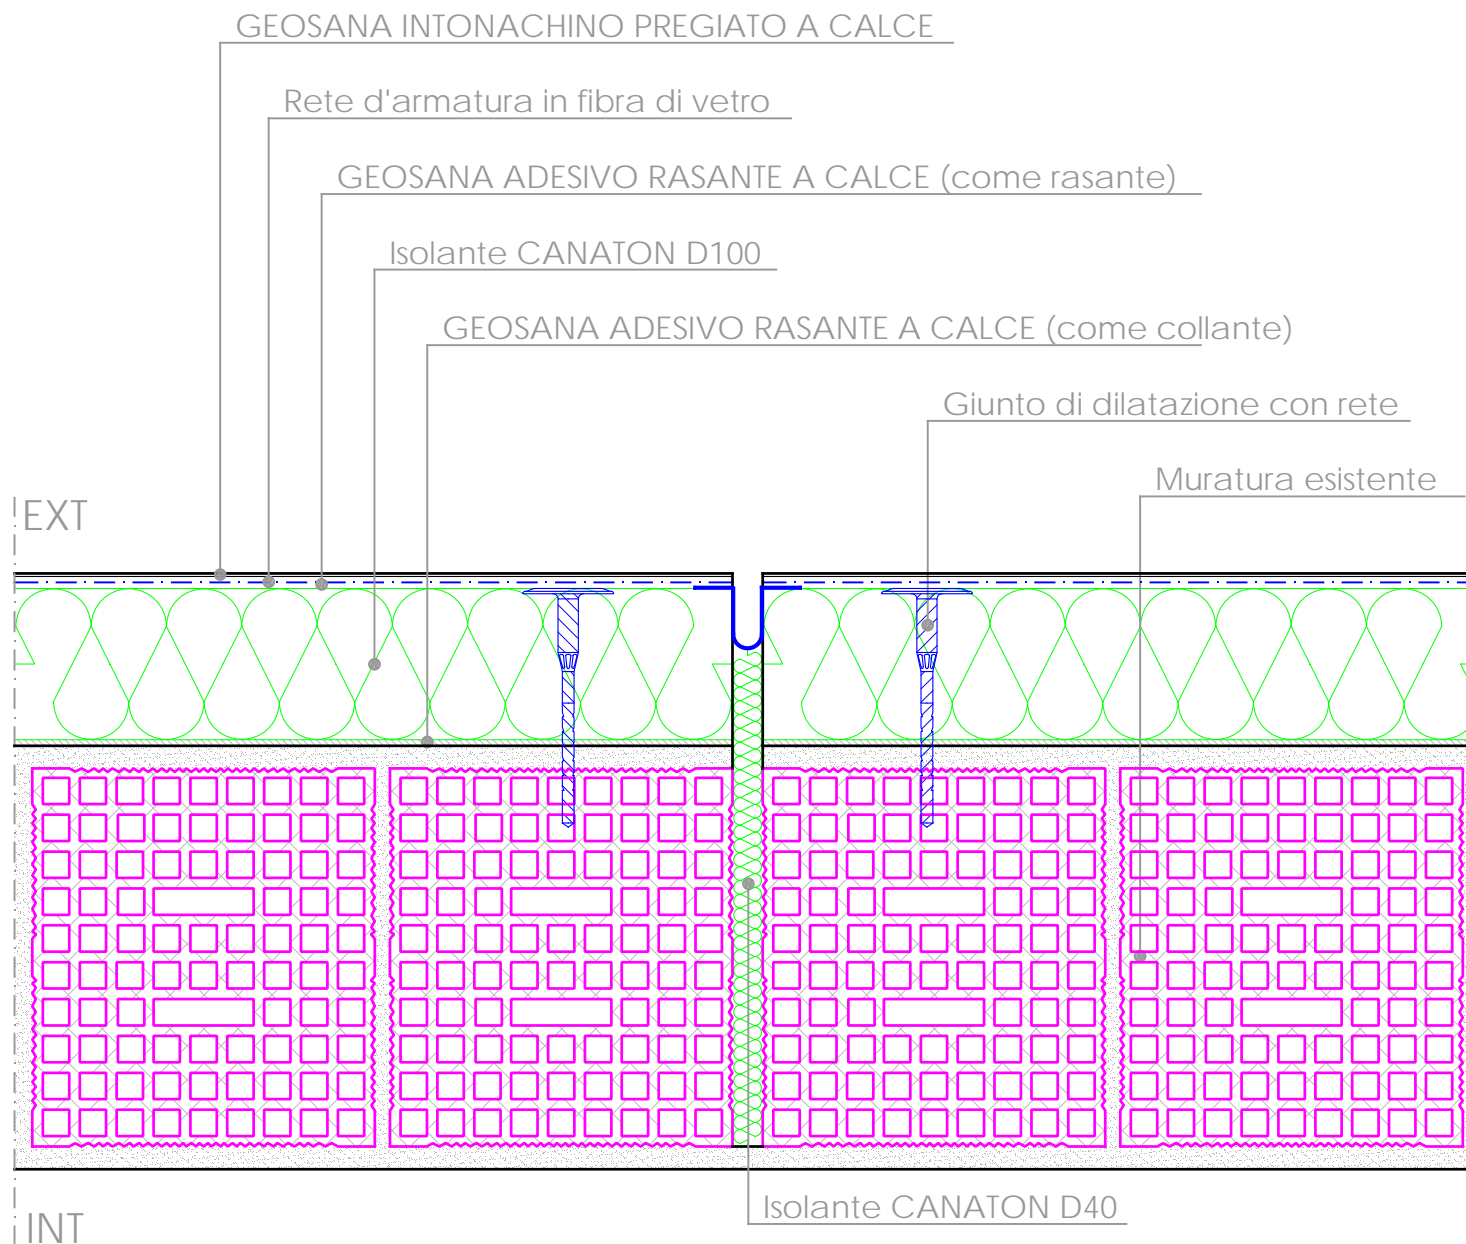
GEOSANA INTONACHINO PREGIATO A CALCE

Rete d'armatura in fibra di vetro

GEOSANA ADESIVO RASANTE A CALCE (come rasante)

Isolante CANATON D100

GEOSANA ADESIVO RASANTE A CALCE (come collante)

Giunto di dilatazione con rete

Muratura esistente

EXT

INT

Isolante CANATON D40